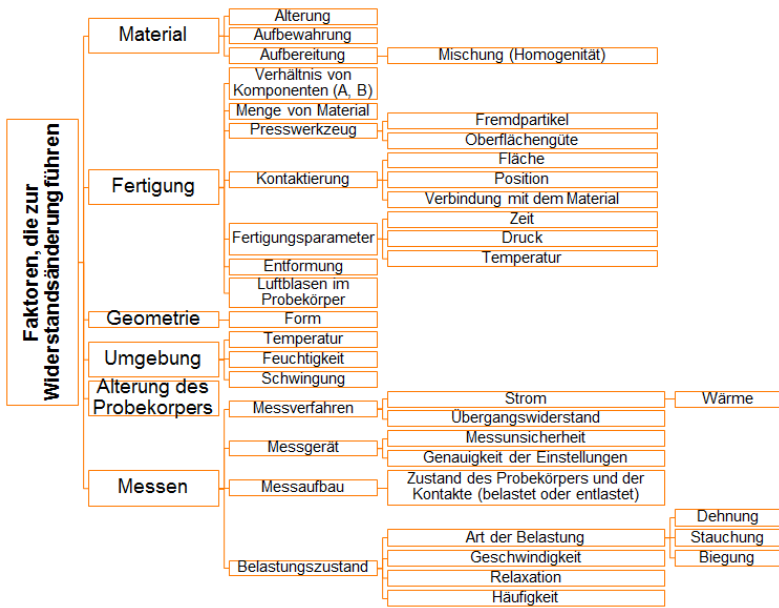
Faktoren, die zur Widerstandsänderung führen

Material
Alterung
Aufbewahrung
Aufbereitung
Mischung (Homogenität)

Fertigung
Verhältnis von Komponenten (A, B)
Menge von Material
Presswerkzeug
Fremdpartikel
Oberflächengüte
Kontaktierung
Fläche
Position
Verbindung mit dem Material
Fertigungsparameter
Zeit
Druck
Temperatur
Entformung
Luftblasen im Probekörper

Geometrie
Form

Umgebung
Temperatur
Feuchtigkeit
Schwingung

Alterung des Probekorpers

Messen
Messverfahren
Strom
Wärme
Übergangswiderstand
Messgerät
Messunsicherheit
Genauigkeit der Einstellungen
Messaufbau
Zustand des Probekörpers und der Kontakte (belastet oder entlastet)
Belastungszustand
Art der Belastung
Dehnung
Stauchung
Biegung
Geschwindigkeit
Relaxation
Häufigkeit